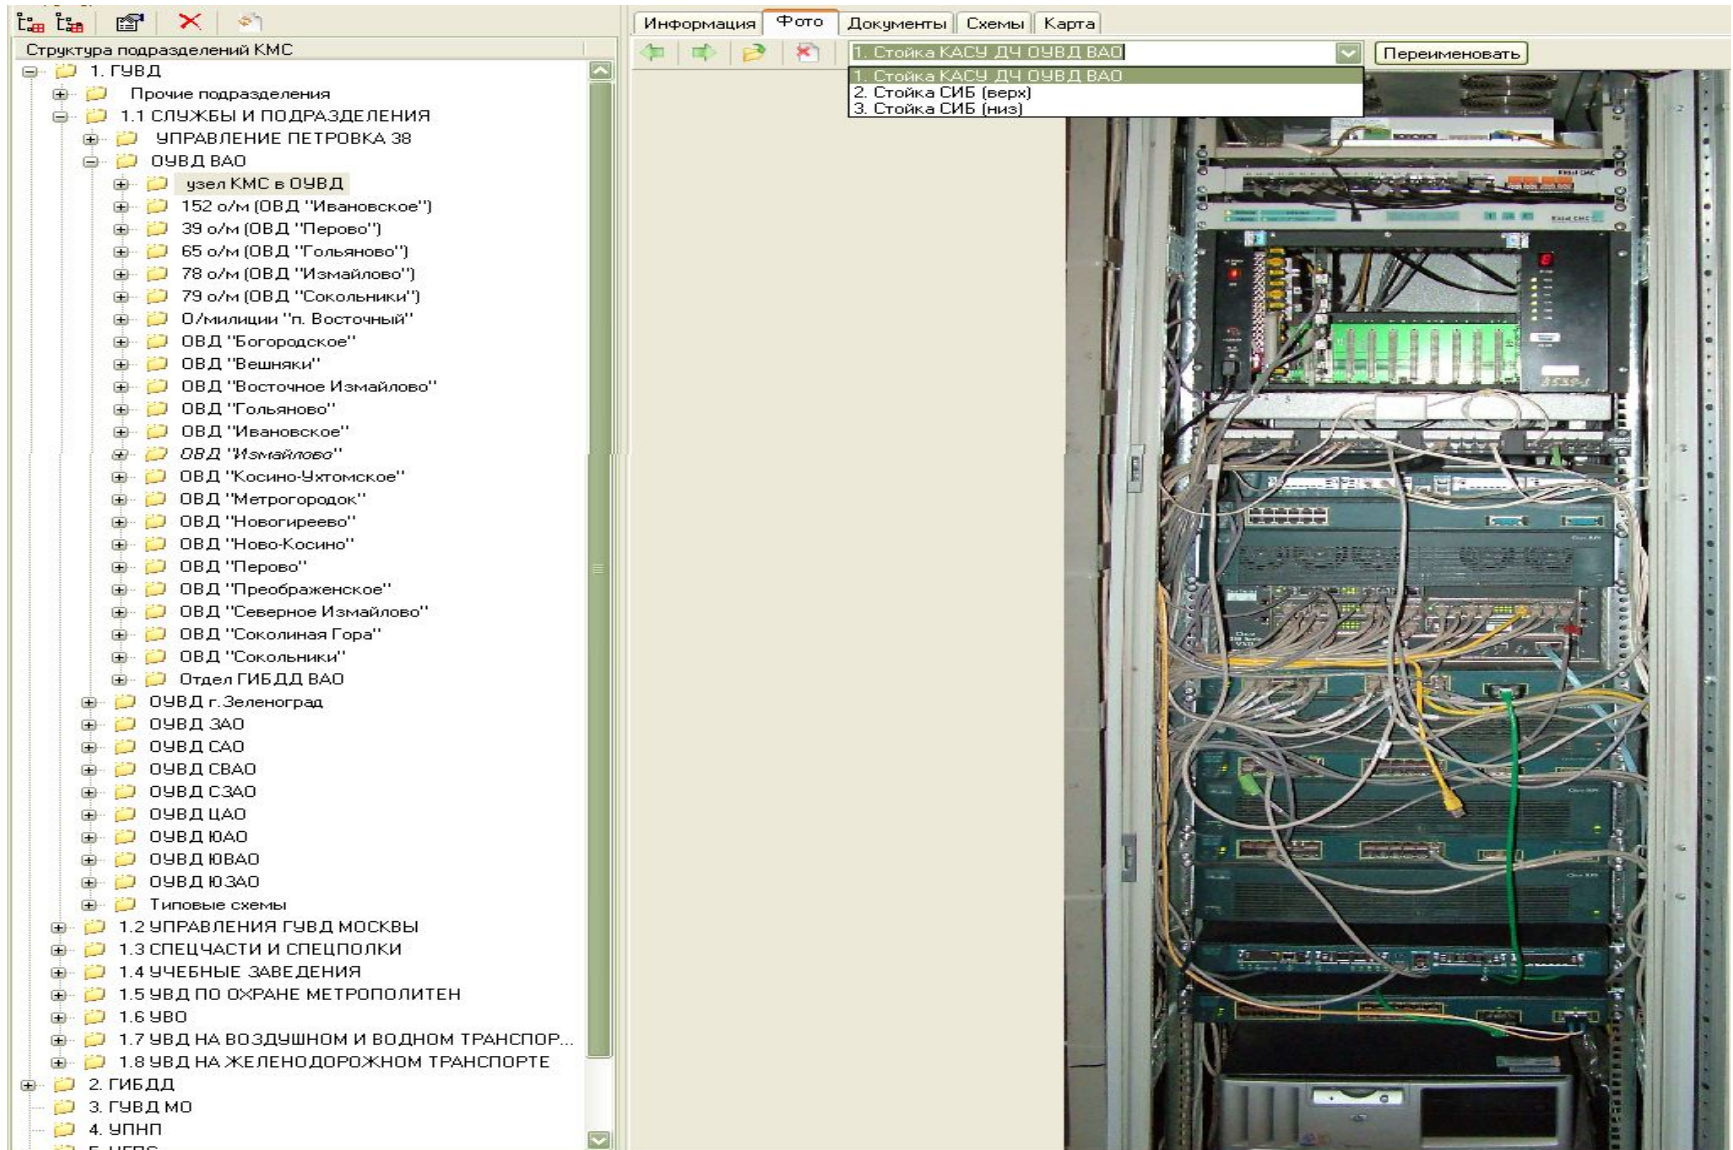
Структура подразделений КМС
1. ГУВД
Прочие подразделения
1.1 СЛУЖБЫ И ПОДРАЗДЕЛЕНИЯ
УПРАВЛЕНИЕ ПЕТРОВКА 38
ОУВД ВАО
узел КМС в ОУВД
152 о/м (ОВД "Ивановское")
39 о/м (ОВД "Перово")
65 о/м (ОВД "Гольяново")
78 о/м (ОВД "Измайлово")
79 о/м (ОВД "Сокольники")
О/милиции "п. Восточный"
ОВД "Богородское"
ОВД "Вешняки"
ОВД "Восточное Измайлово"
ОВД "Гольяново"
ОВД "Ивановское"
ОВД "Измайлово"
ОВД "Косино-Ухтомское"
ОВД "Метрогородок"
ОВД "Новогиреево"
ОВД "Ново-Косино"
ОВД "Перово"
ОВД "Преображенское"
ОВД "Северное Измайлово"
ОВД "Соколиная Гора"
ОВД "Сокольники"
Отдел ГИБДД ВАО
ОУВД г.Зеленоград
ОУВД ЗАО
ОУВД САО
ОУВД СВАО
ОУВД СЗАО
ОУВД ЦАО
ОУВД ЮАО
ОУВД ЮВАО
ОУВД ЮЗАО
Типовые схемы
1.2 УПРАВЛЕНИЯ ГУВД МОСКВЫ
1.3 СПЕЦЧАСТИ И СПЕЦПОЛКИ
1.4 УЧЕБНЫЕ ЗАВЕДЕНИЯ
1.5 УВД ПО ОХРАНЕ МЕТРОПОЛИТЕН
1.6 УВО
1.7 УВД НА ВОЗДУШНОМ И ВОДНОМ ТРАНСПОР...
1.8 УВД НА ЖЕЛЕНОДОРОЖНОМ ТРАНСПОРТЕ
2. ГИБДД
3. ГУВД МО
4. УПНП

Информация | Фото | Документы | Схемы | Карта

1. Стойка КАСУ ДЧ ОУВД ВАО
Переименовать
1. Стойка КАСУ ДЧ ОУВД ВАО
2. Стойка СИБ (верх)
3. Стойка СИБ (низ)